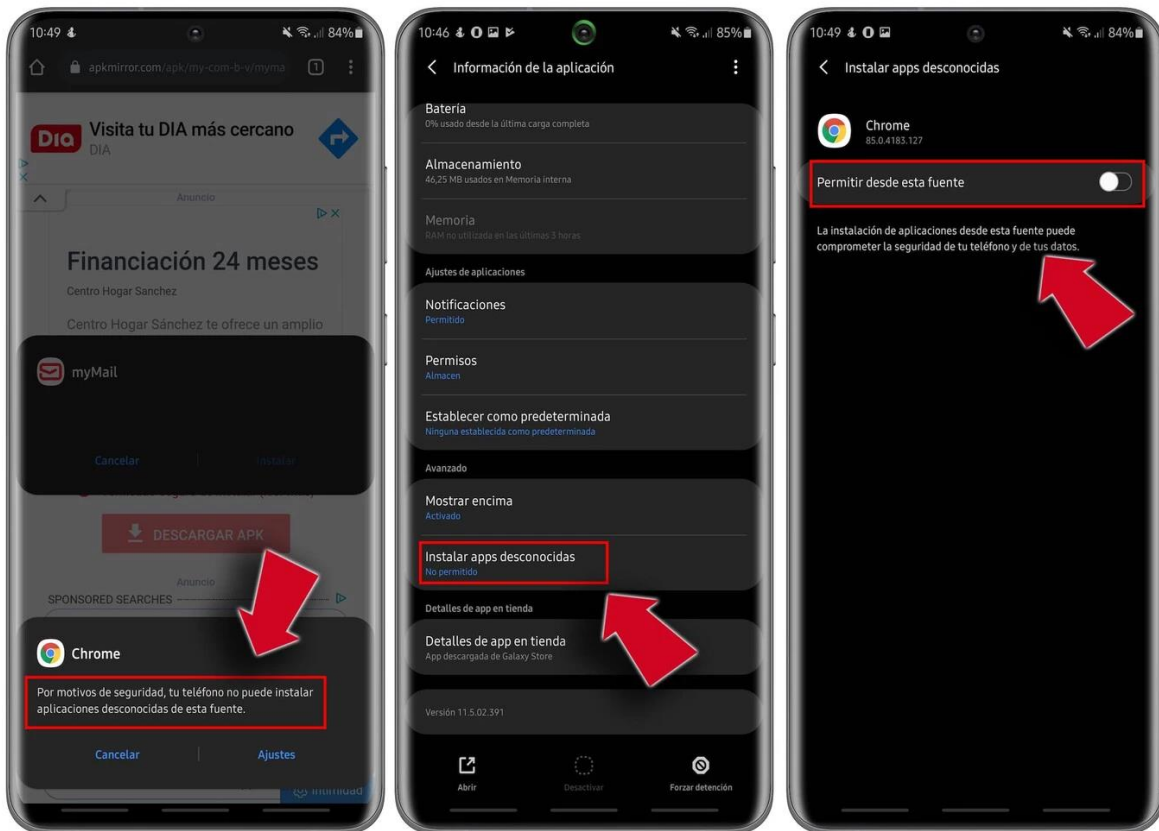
10:49 84%

apkmirror.com/apk/my-com-b-v/myma 1

DIA Visita tu DIA más cercano
DIA

Anuncio

Financiación 24 meses
Centro Hogar Sanchez
Centro Hogar Sánchez te ofrece un amplio

myMail

Cancelar Instalar

DESCARGAR APK

Anuncio
SPONSORED SEARCHES

Chrome
Por motivos de seguridad, tu teléfono no puede instalar aplicaciones desconocidas de esta fuente.

Cancelar Ajustes

10:46 85%

Información de la aplicación

Batería
0% usado desde la última carga completa

Almacenamiento
46,25 MB usados en Memoria interna

Memoria
RAM no utilizada en las últimas 3 horas

Ajustes de aplicaciones

Notificaciones
Permitido

Permisos
Almacen

Establecer como predeterminada
Ninguna establecida como predeterminada

Avanzado

Mostrar encima
Activado

Instalar apps desconocidas
No permitido

Detalles de app en tienda

Detalles de app en tienda
App descargada de Galaxy Store

Versión 11.5.02.391

Abrir Desactivar Forzar detención

10:49 84%

Instalar apps desconocidas

Chrome
85.0.4183.127

Permitir desde esta fuente

La instalación de aplicaciones desde esta fuente puede comprometer la seguridad de tu teléfono y de tus datos.